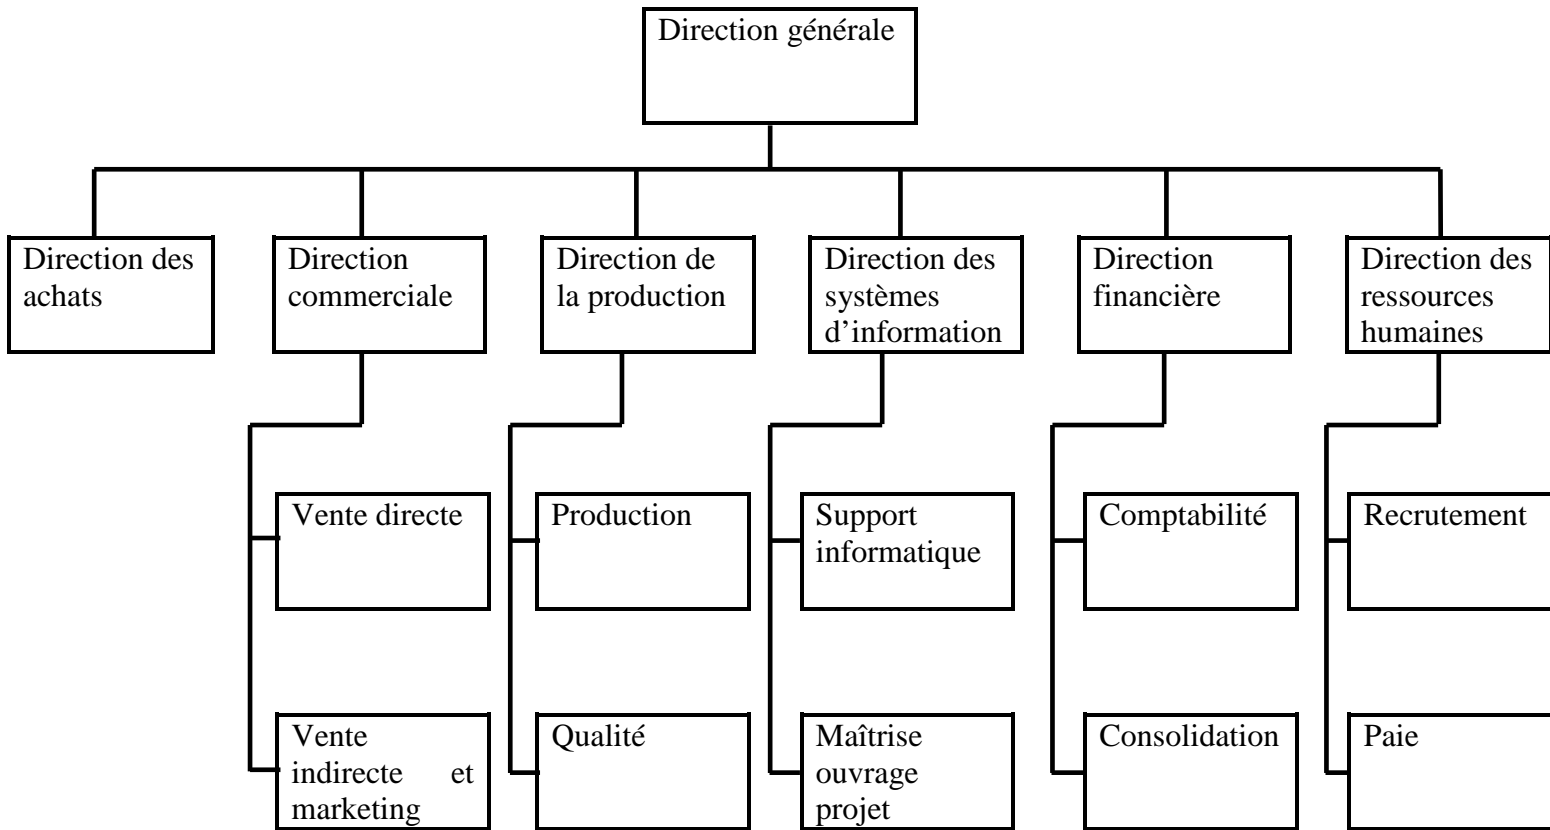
Direction générale

Direction des achats

Direction commerciale

Vente directe

Vente indirecte et marketing

Direction de la production

Production

Qualité

Direction des systèmes d'information

Support informatique

Maîtrise ouvrage projet

Direction financière

Comptabilité

Consolidation

Direction des ressources humaines

Recrutement

Paie